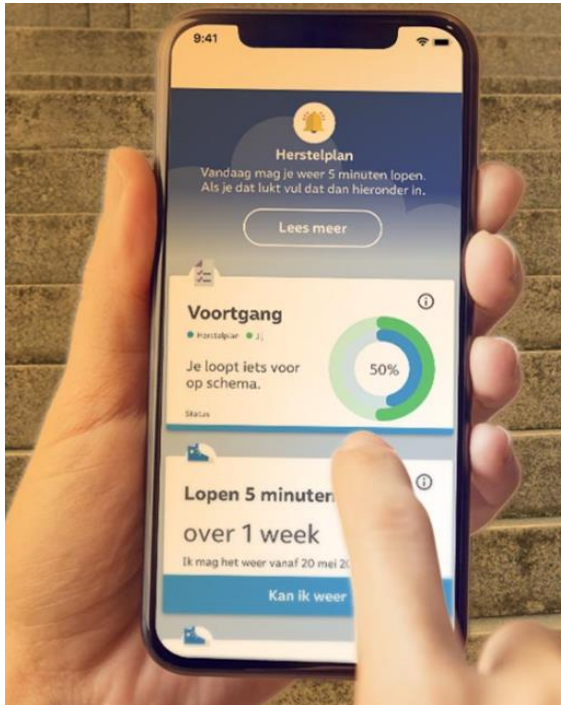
9:41

Herstelplan
Vandaag mag je weer 5 minuten lopen. Als je dat lukt vul dat dan hieronder in.

Lees meer

Voortgang
Herstelplan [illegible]
Je loopt iets voor op schema.
50%
Status

Lopen 5 minuten
over 1 week
Ik mag het weer vanaf 20 mei 20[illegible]

Kan ik weer